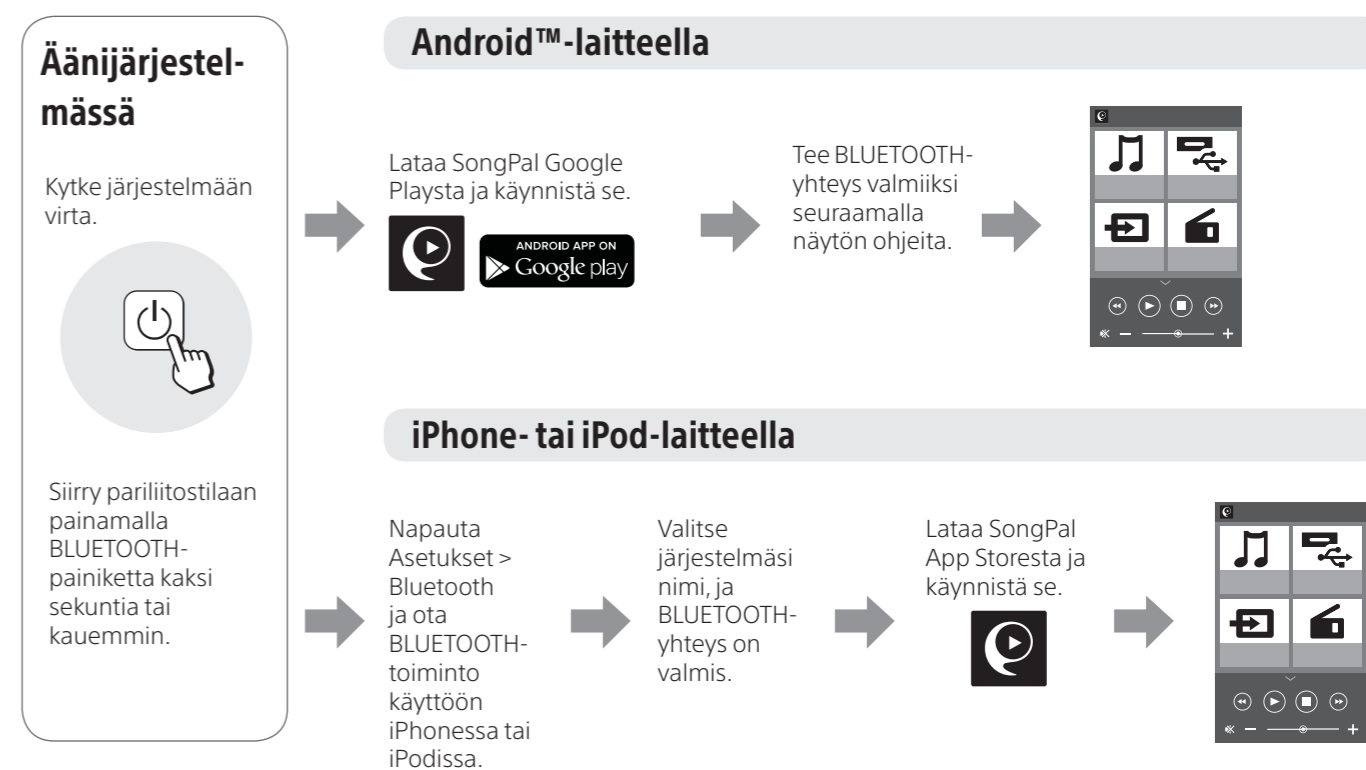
Äänijärjestelmässä

Kytke järjestelmään virta.

Siirry pariliitostilaan painamalla BLUETOOTH-painiketta kaksi sekuntia tai kauemmin.

Android™-laitteella

Lataa SongPal Google Playsta ja käynnistä se.

ANDROID APP ON Google play

Tee BLUETOOTH-yhteys valmiiksi seuraamalla näytön ohjeita.

iPhone- tai iPod-laitteella

Napauta Asetukset > Bluetooth ja ota BLUETOOTH-toiminto käyttöön iPhonessa tai iPodissa.

Valitse järjestelmäsi nimi, ja BLUETOOTH-yhteys on valmis.

Lataa SongPal App Storesta ja käynnistä se.